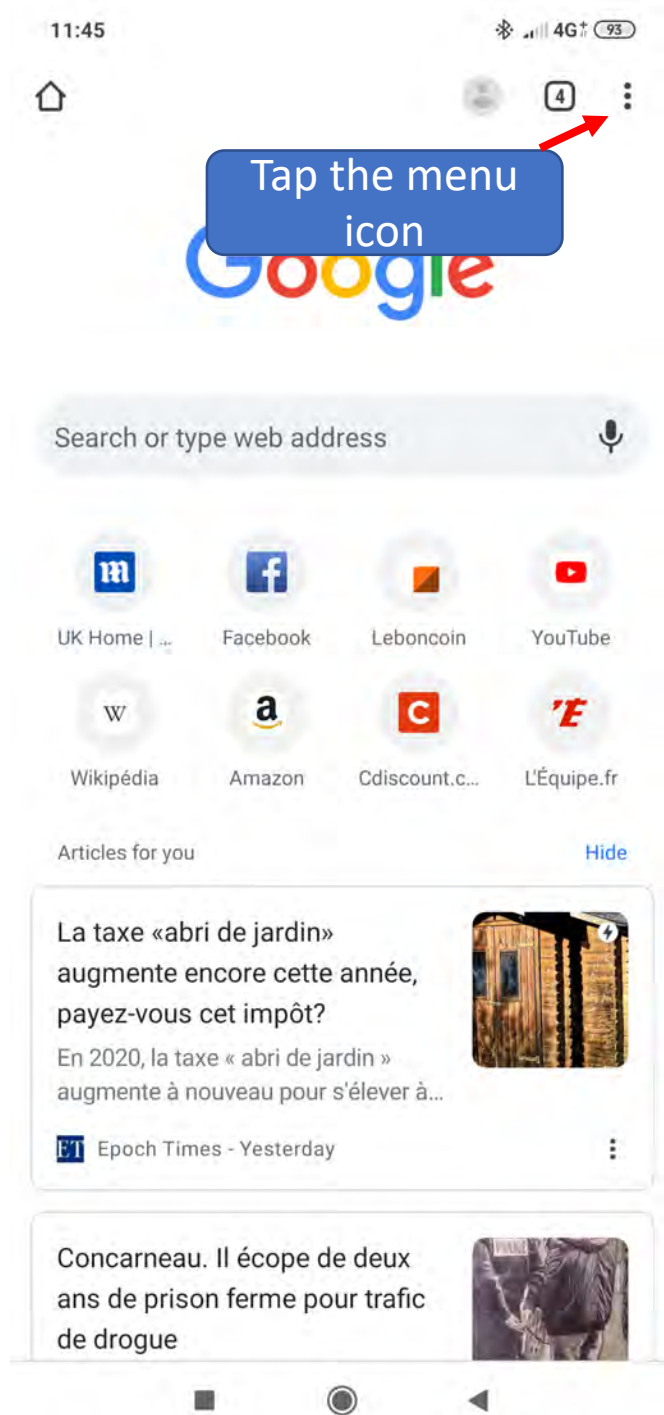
11:45

4G 93

4

Tap the menu icon

Google

Search or type web address

m
UK Home | ...

f
Facebook

Leboncoin

YouTube

W
Wikipédia

a
Amazon

C
Cdiscount.c...

'E
L'Équipe.fr

Articles for you

Hide

La taxe «abri de jardin» augmente encore cette année, payez-vous cet impôt?

En 2020, la taxe « abri de jardin » augmente à nouveau pour s'élever à...

ET Epoch Times - Yesterday

Concarneau. Il écope de deux ans de prison ferme pour trafic de drogue